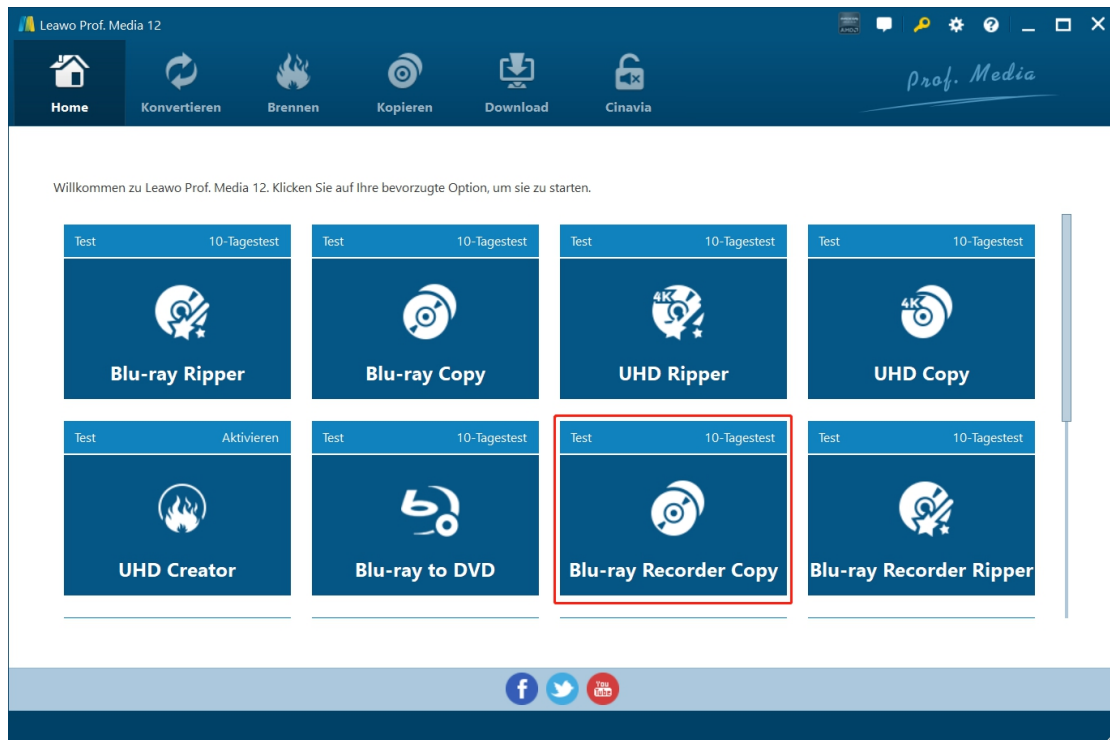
Leawo Prof. Media 12

Home
Konvertieren
Brennen
Kopieren
Download
Cinavia

Prof. Media

Willkommen zu Leawo Prof. Media 12. Klicken Sie auf Ihre bevorzugte Option, um sie zu starten.

Test 10-Tagestest
Blu-ray Ripper

Test 10-Tagestest
Blu-ray Copy

Test 10-Tagestest
4K
UHD Ripper

Test 10-Tagestest
4K
UHD Copy

Test Aktivieren
UHD Creator

Test 10-Tagestest
Blu-ray to DVD

Test 10-Tagestest
Blu-ray Recorder Copy

Test 10-Tagestest
Blu-ray Recorder Ripper

You Tube